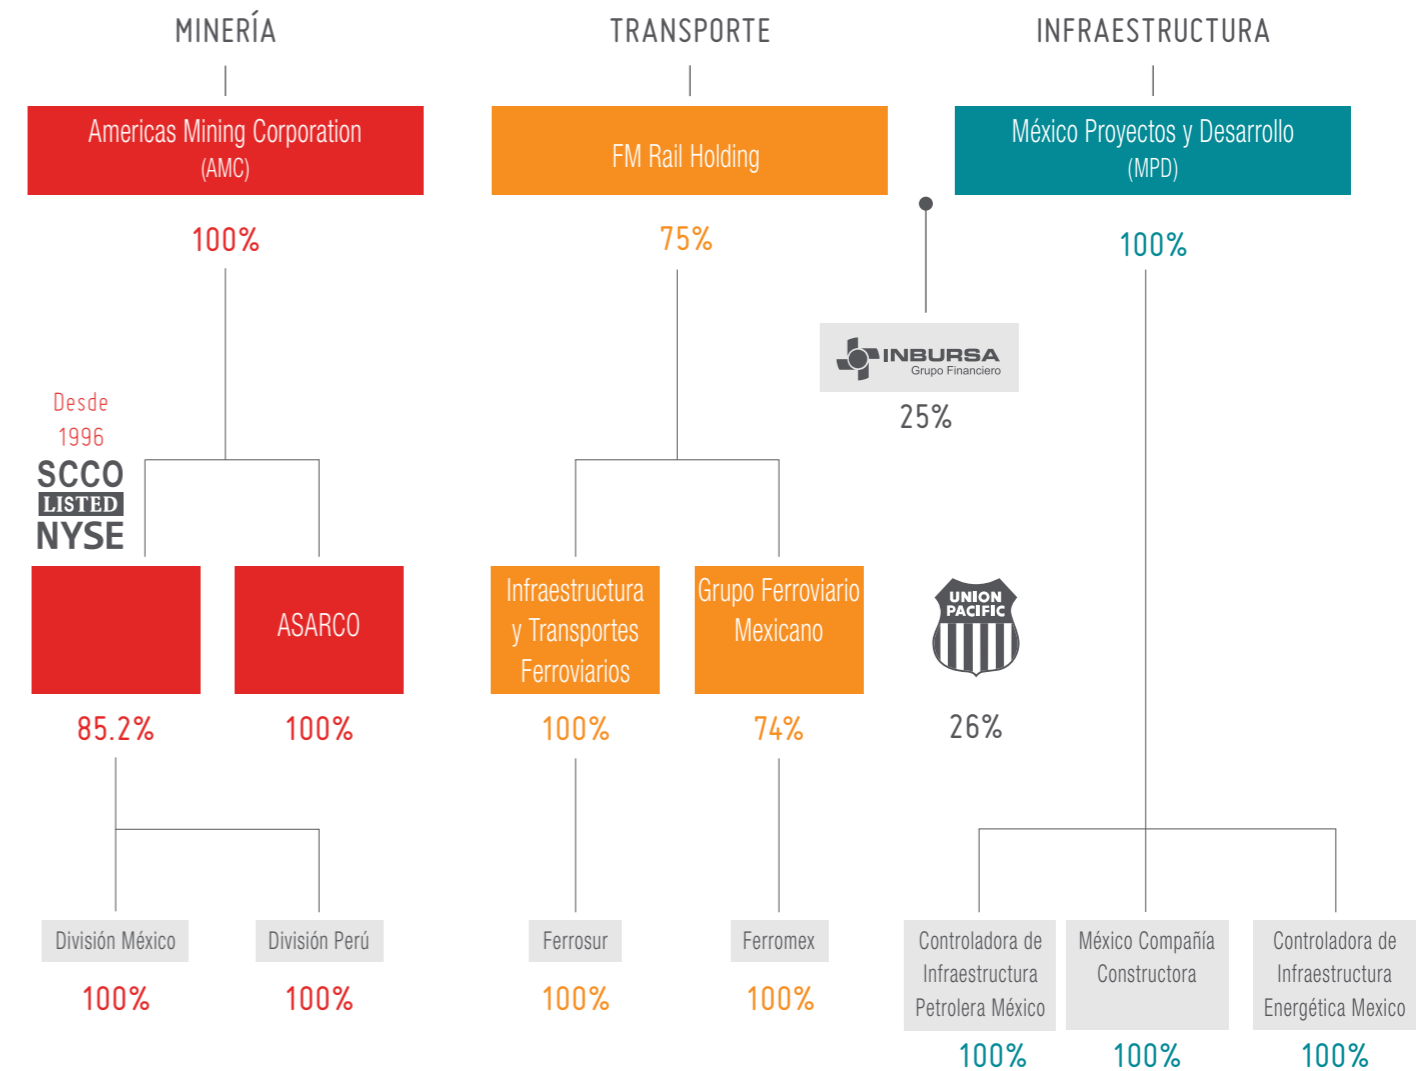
MINERÍA

TRANSPORTE

INFRAESTRUCTURA

Americas Mining Corporation (AMC)

FM Rail Holding

México Proyectos y Desarrollo (MPD)

100%

75%

100%

INBURSA Grupo Financiero

25%

Desde 1996

SCCO LISTED NYSE

ASARCO

Infraestructura y Transportes Ferroviarios

Grupo Ferroviario Mexicano

UNION PACIFIC

85.2%

100%

100%

74%

26%

División México

División Perú

Ferrosur

Ferromex

Controladora de Infraestructura Petrolera México

México Compañía Constructora

Controladora de Infraestructura Energética Mexico

100%

100%

100%

100%

100%

100%

100%